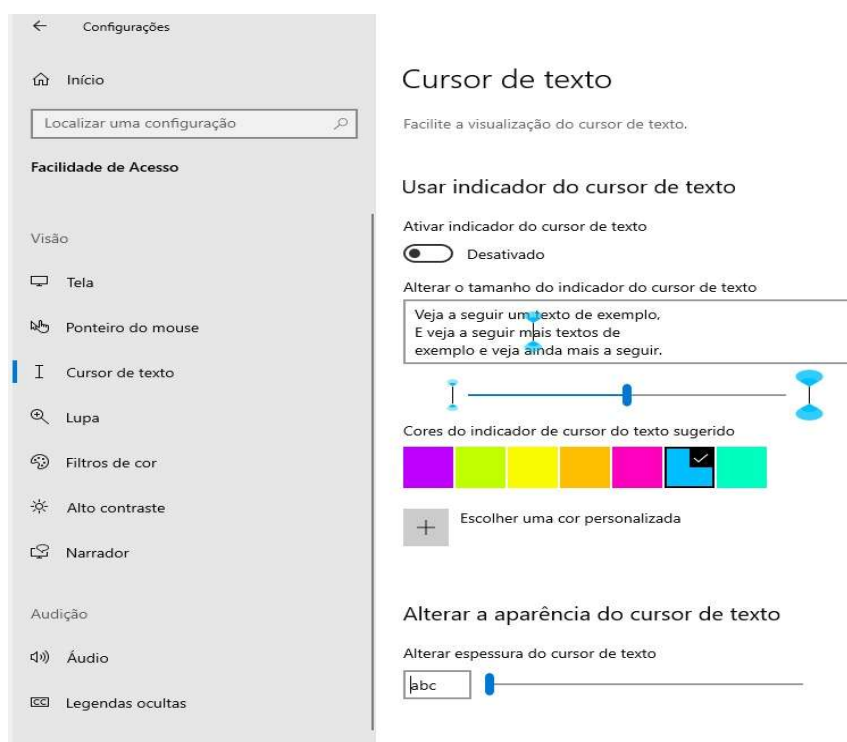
Configurações

Início

Localizar uma configuração

Facilidade de Acesso

Visão

Tela

Ponteiro do mouse

Cursor de texto

Lupa

Filtros de cor

Alto contraste

Narrador

Audição

Áudio

Legendas ocultas

Cursor de texto

Facilite a visualização do cursor de texto.

Usar indicador do cursor de texto

Ativar indicador do cursor de texto

Desativado

Alterar o tamanho do indicador do cursor de texto

Veja a seguir um texto de exemplo, E veja a seguir mais textos de exemplo e veja ainda mais a seguir.

Cores do indicador de cursor do texto sugerido

Escolher uma cor personalizada

Alterar a aparência do cursor de texto

Alterar espessura do cursor de texto

abc